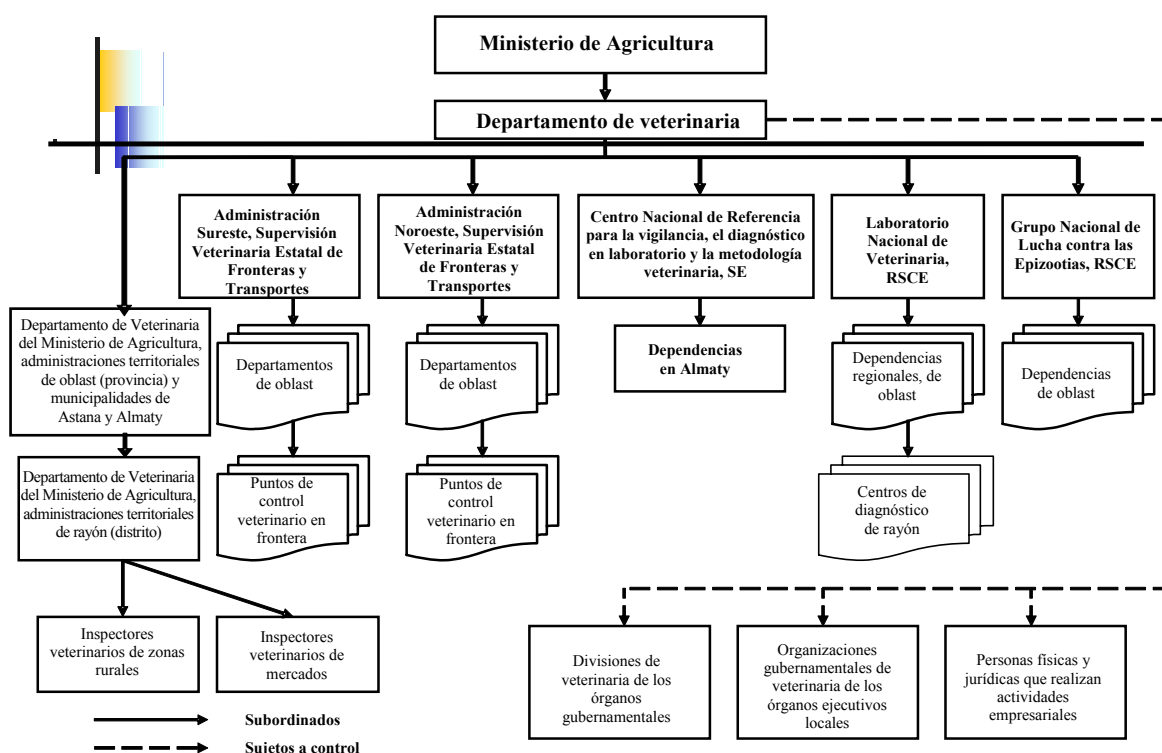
Ministerio de Agricultura

Departamento de veterinaria

Administración Sureste, Supervisión Veterinaria Estatal de Fronteras y Transportes

Administración Noroeste, Supervisión Veterinaria Estatal de Fronteras y Transportes

Centro Nacional de Referencia para la vigilancia, el diagnóstico en laboratorio y la metodología veterinaria, SE

Laboratorio Nacional de Veterinaria, RSCE

Grupo Nacional de Lucha contra las Epizootias, RSCE

Departamento de Veterinaria del Ministerio de Agricultura, administraciones territoriales de oblast (provincia) y municipalidades de Astana y Almaty

Departamentos de oblast

Departamentos de oblast

Dependencias en Almaty

Dependencias regionales, de oblast

Dependencias de oblast

Departamento de Veterinaria del Ministerio de Agricultura, administraciones territoriales de rayón (distrito)

Puntos de control veterinario en frontera

Puntos de control veterinario en frontera

Centros de diagnóstico de rayón

Inspectores veterinarios de zonas rurales

Inspectores veterinarios de mercados

Divisiones de veterinaria de los órganos gubernamentales

Organizaciones gubernamentales de veterinaria de los órganos ejecutivos locales

Personas físicas y jurídicas que realizan actividades empresariales

Subordinados

Sujetos a control